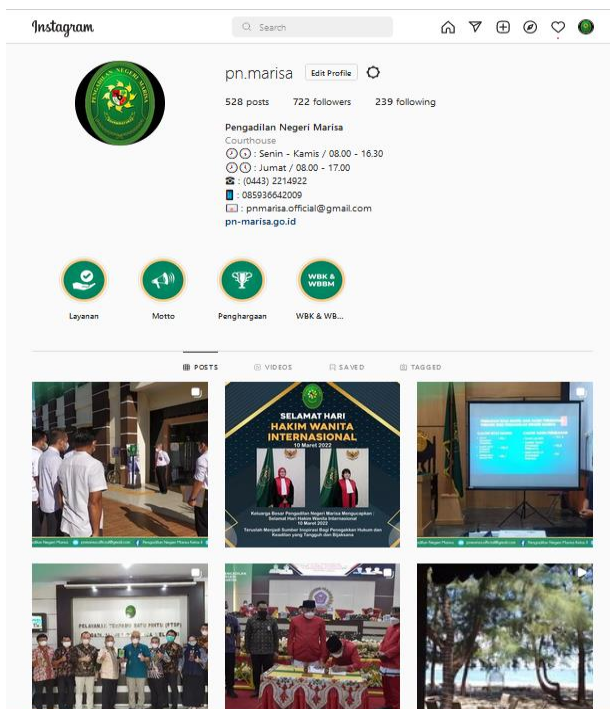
Instagram

Search

pn.marisa Edit Profile

528 posts 722 followers 239 following

Pengadilan Negeri Marisa
Courthouse
: Senin - Kamis / 08.00 - 16.30
: Jumat / 08.00 - 17.00
: (0443) 2214922
: 085936642009
: pnmarisa.official@gmail.com
pn-marisa.go.id

Layanan
Motto
Penghargaan
WBK & WBBM
WBK & WB...

POSTS VIDEOS SAVED TAGGED

SELAMAT HARI
HAKIM WANITA
INTERNASIONAL
10 Maret 2022

Keluarga Besar Pengadilan Negeri Marisa Mengucapkan : Selamat Hari Hakim Wanita Internasional 10 Maret 2022
Teruslah Menjadi Sumber Inspirasi Bagi Penegakkan Hukum dan Keadilan yang Tangguh dan Bijaksana

PELAYANAN TERPADU SATU PINTU (PTSP)